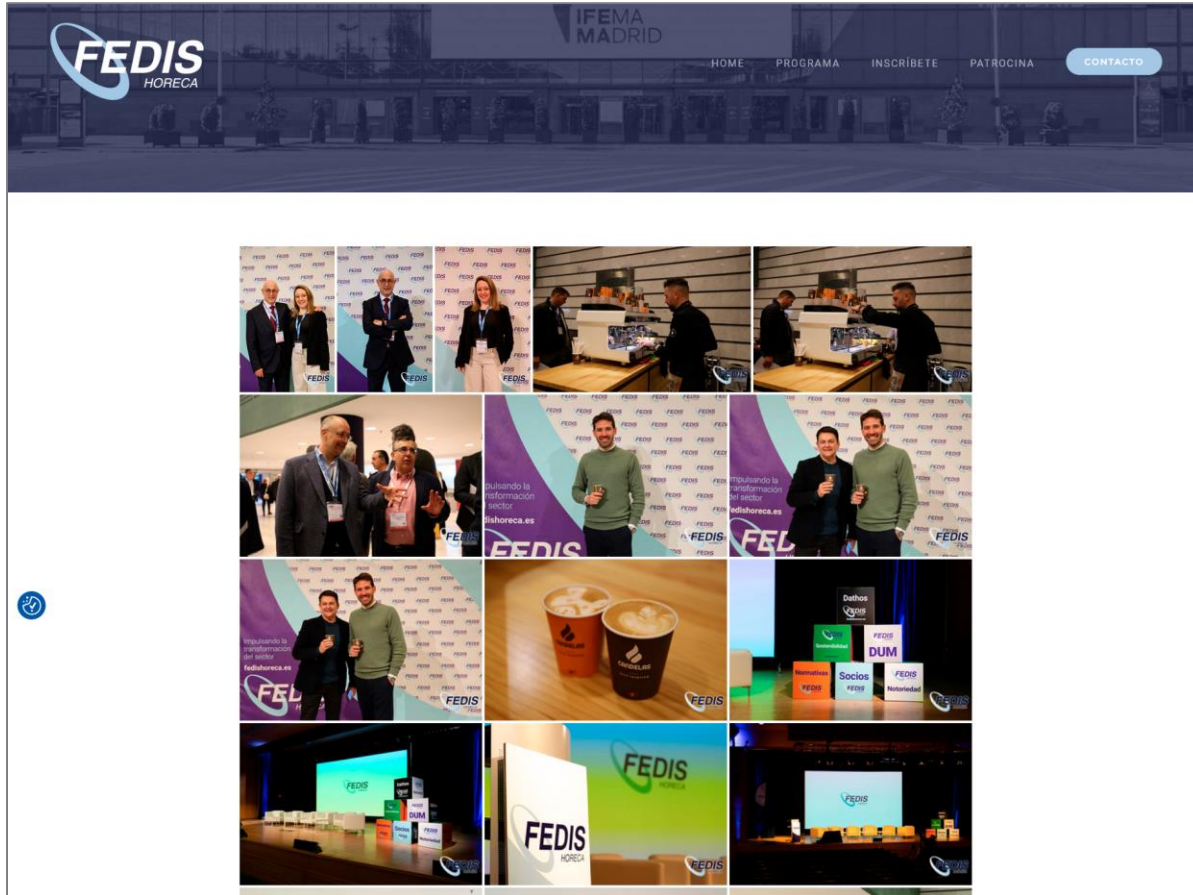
FEDIS HORECA

IFEMA MADRID

HOME PROGRAMA INSCRÍBETE PATROCINA CONTACTO

FEDIS

FEDIS

FEDIS

FEDIS

FEDIS

FEDIS

Impulsando la transformación del sector
fedishoreca.es
FEDIS

FEDIS

Impulsando la transformación del sector
fedishoreca.es
FEDIS

Impulsando la transformación del sector
fedishoreca.es
FEDIS

CANDELAS
CANDELAS
FEDIS

Dathos
FEDIS
Sostenibilidad
FEDIS
DUM
Normativas
Socios
FEDIS
Notoriedad
FEDIS

FEDIS
DUM
Socios
Notoriedad
FEDIS

FEDIS HORECA
FEDIS HORECA
FEDIS

FEDIS
FEDIS